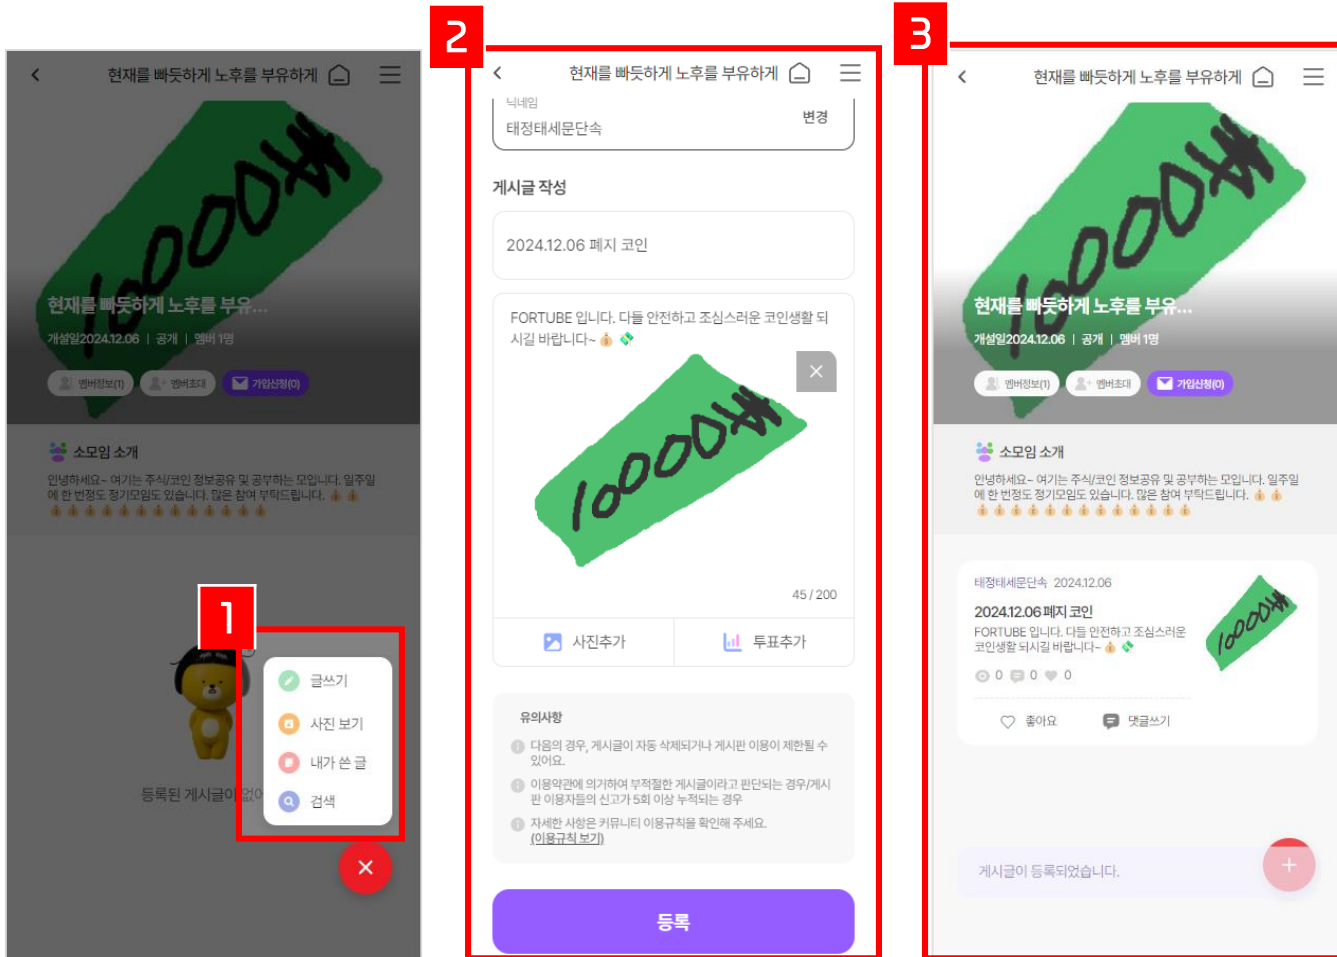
현재를 빠듯하게 노후를 부유하게

현재를 빠듯하게 노후를 부유...

개설일2024.12.06 | 공개 | 멤버 1명

멤버정보(1) 멤버초대 가입신청(0)

소모임 소개

안녕하세요~ 여기는 주식/코인 정보공유 및 공부하는 모임니다. 일주일에 한 번정도 정기모임도 있습니다. 많은 참여 부탁드립니다.

1

글쓰기

사진 보기

내가 쓴 글

검색

등록된 게시글이 없어

2

현재를 빠듯하게 노후를 부유하게

닉네임

태정태세문단속

변경

게시글 작성

2024.12.06 폐지 코인

FORTUBE 입니다. 다들 안전하고 조심스러운 코인생활 되시길 바랍니다~

45 / 200

사진추가

투표추가

유의사항

다음의 경우, 게시글이 자동 삭제되거나 게시판 이용이 제한될 수 있어요.

이용약관에 의거하여 부적절한 게시글이라고 판단되는 경우/게시판 이용자들의 신고가 5회 이상 누적되는 경우

자세한 사항은 커뮤니티 이용규칙을 확인해 주세요.

(이용규칙 보기)

등록

3

현재를 빠듯하게 노후를 부유하게

현재를 빠듯하게 노후를 부유...

개설일2024.12.06 | 공개 | 멤버 1명

멤버정보(1) 멤버초대 가입신청(0)

소모임 소개

안녕하세요~ 여기는 주식/코인 정보공유 및 공부하는 모임니다. 일주일에 한 번정도 정기모임도 있습니다. 많은 참여 부탁드립니다.

태정태세문단속 2024.12.06

2024.12.06 폐지 코인

FORTUBE 입니다. 다들 안전하고 조심스러운 코인생활 되시길 바랍니다~

0 0 0

좋아요

댓글쓰기

게시글이 등록되었습니다.